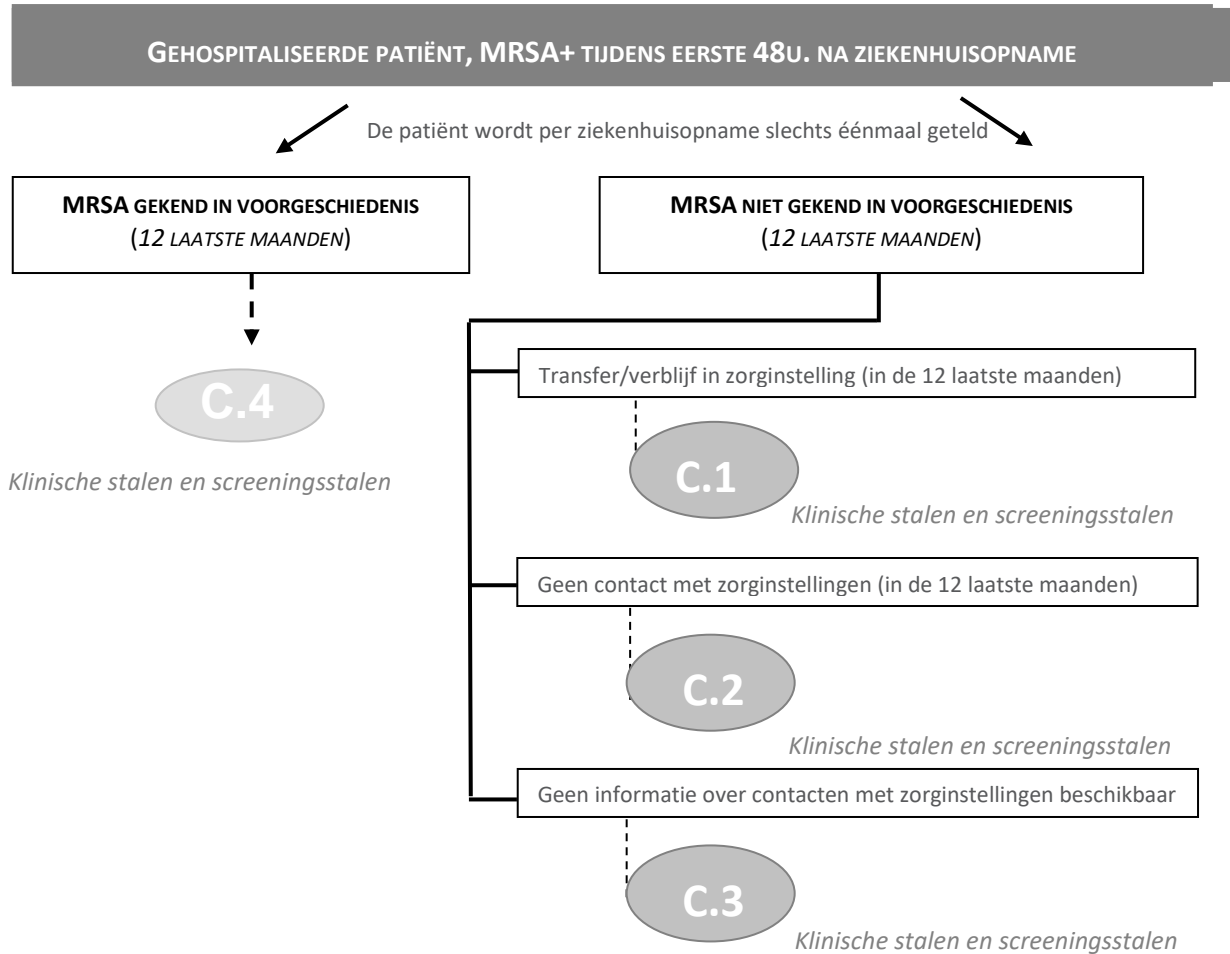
GEHOSPITALISEERDE PATIËNT, MRSA+ TIJDENS EERSTE 48U. NA ZIEKENHUISOPNAME

De patiënt wordt per ziekenhuisopname slechts éénmaal geteld

MRSA GEKEND IN VOORGESCHIEDENIS
(12 LAATSTE MAANDEN)

C.4

Klinische stalen en screeningsstalen

MRSA NIET GEKEND IN VOORGESCHIEDENIS
(12 LAATSTE MAANDEN)

Transfer/verblijf in zorginstelling (in de 12 laatste maanden)

C.1

Klinische stalen en screeningsstalen

Geen contact met zorginstellingen (in de 12 laatste maanden)

C.2

Klinische stalen en screeningsstalen

Geen informatie over contacten met zorginstellingen beschikbaar

C.3

Klinische stalen en screeningsstalen